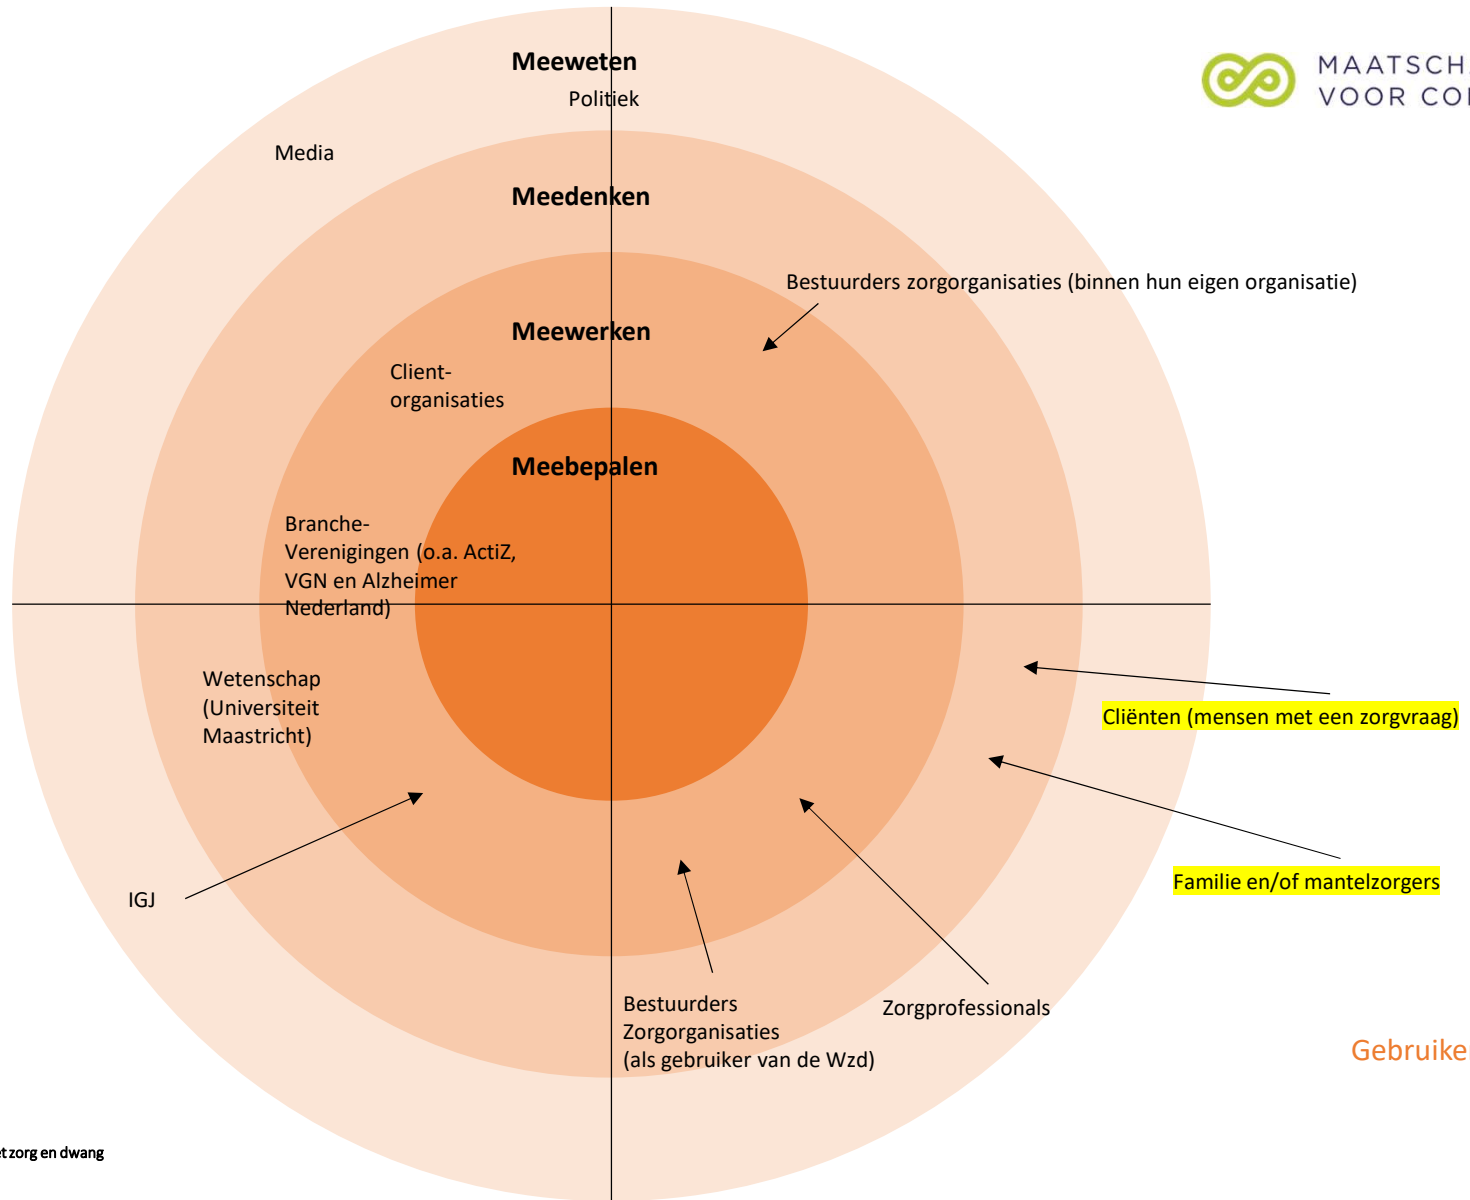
MAATSCH
VOOR CO

Meeweten
Politiek

Media

Meedenken

Bestuurders zorgorganisaties (binnen hun eigen organisatie)

Meewerken

Client-
organisaties

Meebepalen

Branche-
Verenigingen (o.a. ActiZ, VGN en Alzheimer Nederland)

Wetenschap (Universiteit Maastricht)

Cliënten (mensen met een zorgvraag)

Familie en/of mantelzorgers

IGJ

Bestuurders Zorgorganisaties (als gebruiker van de Wzd)

Zorgprofessionals

Gebruike

t zorg en dwang